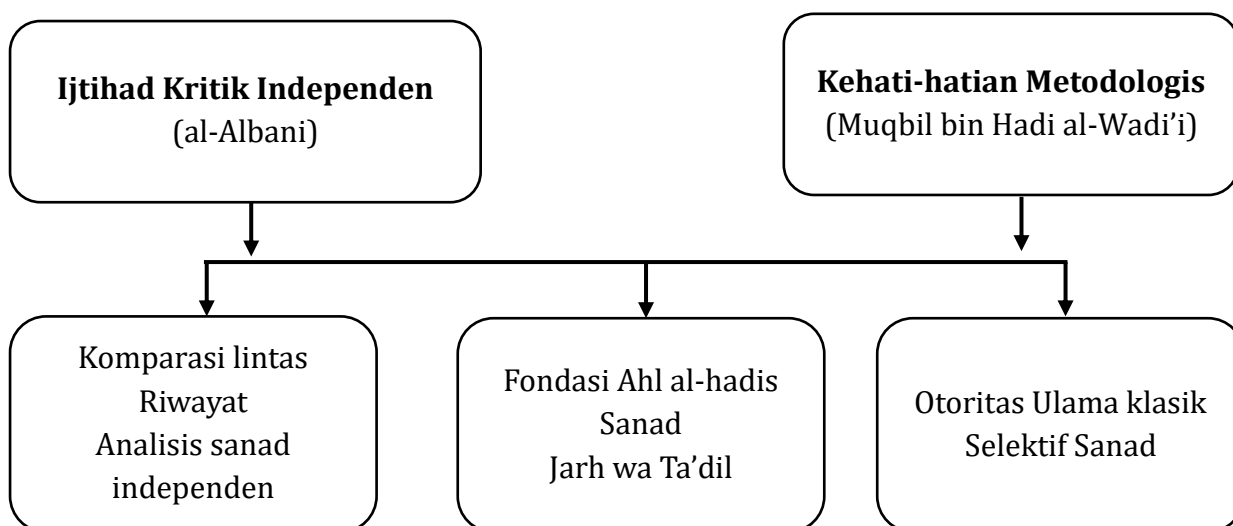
**Ijtihad Kritik Independen**
(al-Albani)

**Kehati-hatian Metodologis**
(Muqbil bin Hadi al-Wadi'i)

Komparasi lintas Riwayat
Analisis sanad independen

Fondasi Ahl al-hadis
Sanad
Jarh wa Ta'dil

Otoritas Ulama klasik
Selektif Sanad